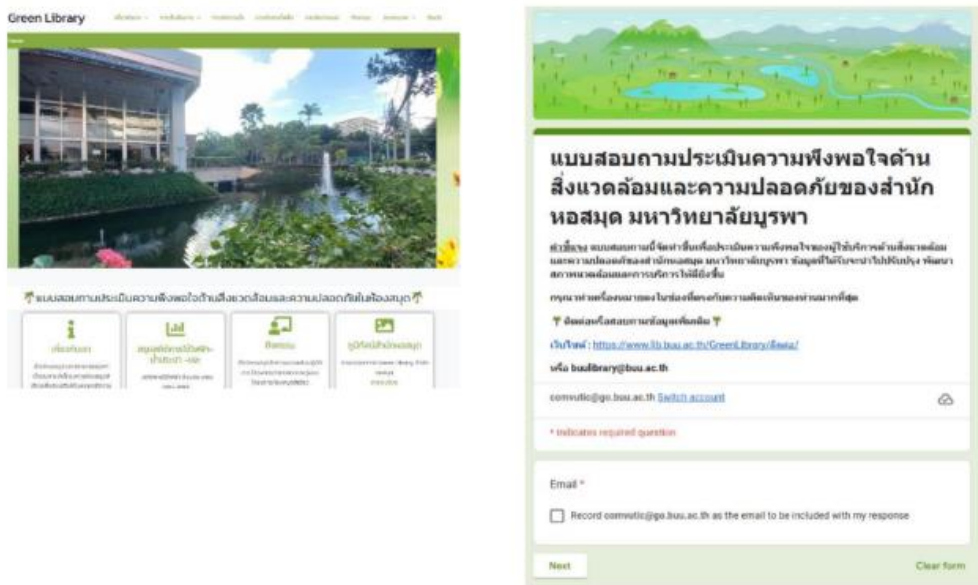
Green Library

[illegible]

แบบสอบถามประเมินความพึงพอใจด้านสิ่งแวดล้อมและความปลอดภัยของห้องสมุด

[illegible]

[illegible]

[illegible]

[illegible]

แบบสอบถามประเมินความพึงพอใจด้านสิ่งแวดล้อมและความปลอดภัยของสำนักหอสมุด มหาวิทยาลัยบูรพา

คำชี้แจง แบบสอบถามนี้จัดทำขึ้นเพื่อประเมินความพึงพอใจของผู้ใช้บริการด้านสิ่งแวดล้อมและความปลอดภัยของสำนักหอสมุด มหาวิทยาลัยบูรพา ข้อมูลที่ได้รับจะนำไปปรับปรุง พัฒนาสภาพแวดล้อมและการบริการให้ดียิ่งขึ้น

กรุณาทำเครื่องหมายในช่องที่ตรงกับความคิดเห็นของท่านมากที่สุด

ติดต่อหรือสอบถามข้อมูลเพิ่มเติม

เว็บไซต์ : https://www.lib.buu.ac.th/GreenLibrary/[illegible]

หรือ buulibrary@buu.ac.th

comvutic@go.buu.ac.th Switch account

* Indicates required question

Email *

Record comvutic@go.buu.ac.th as the email to be included with my response

Next

Clear form